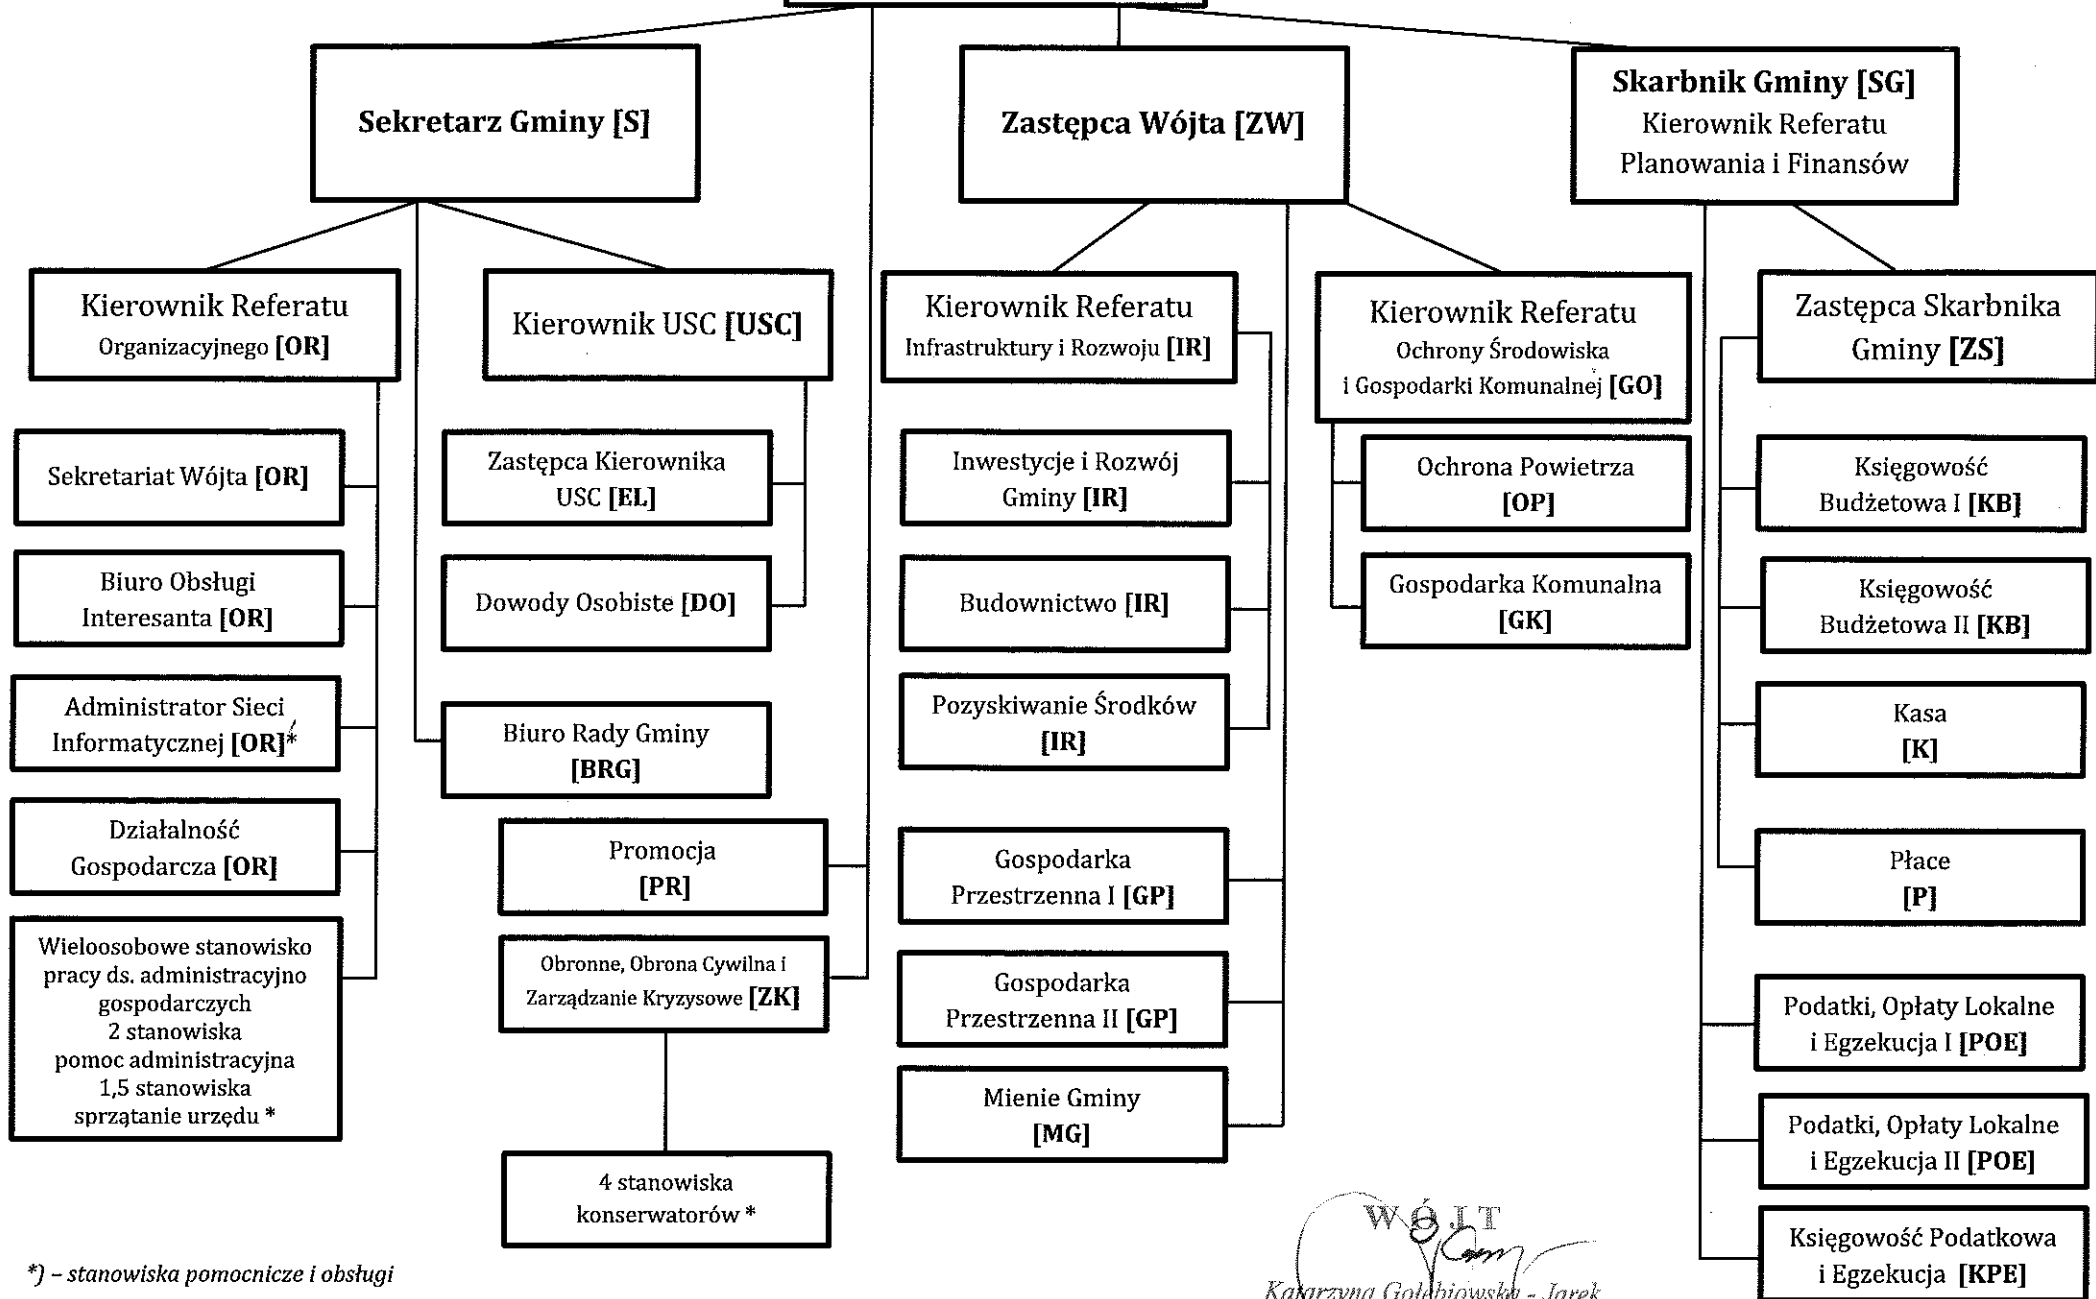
**Sekretarz Gminy [S]**

**Zastępca Wójta [ZW]**

**Skarbnik Gminy [SG]**
Kierownik Referatu Planowania i Finansów

Kierownik Referatu Organizacyjnego **[OR]**

Kierownik USC **[USC]**

Kierownik Referatu Infrastruktury i Rozwoju **[IR]**

Kierownik Referatu Ochrony Środowiska i Gospodarki Komunalnej **[GO]**

Zastępca Skarbnika Gminy **[ZS]**

Sekretariat Wójta **[OR]**

Biuro Obsługi Interesanta **[OR]**

Administrator Sieci Informatycznej **[OR]***

Działalność Gospodarcza **[OR]**

Wieloosobowe stanowisko pracy ds. administracyjno gospodarczych 2 stanowiska pomoc administracyjna 1,5 stanowiska sprzątanie urzędu *

Zastępca Kierownika USC **[EL]**

Dowody Osobiste **[DO]**

Biuro Rady Gminy **[BRG]**

Promocja **[PR]**

Obronne, Obrona Cywilna i Zarządzanie Kryzysowe **[ZK]**

4 stanowiska konserwatorów *

Inwestycje i Rozwój Gminy **[IR]**

Budownictwo **[IR]**

Pozyskiwanie Środków **[IR]**

Gospodarka Przestrzenna I **[GP]**

Gospodarka Przestrzenna II **[GP]**

Mienie Gminy **[MG]**

Ochrona Powietrza **[OP]**

Gospodarka Komunalna **[GK]**

Księgowość Budżetowa I **[KB]**

Księgowość Budżetowa II **[KB]**

Kasa **[K]**

Płace **[P]**

Podatki, Opłaty Lokalne i Egzekucja I **[POE]**

Podatki, Opłaty Lokalne i Egzekucja II **[POE]**

Księgowość Podatkowa i Egzekucja **[KPE]**

*) – stanowiska pomocnicze i obsługi

WÓJT
Katarzyna Gołębiowska - Jarek